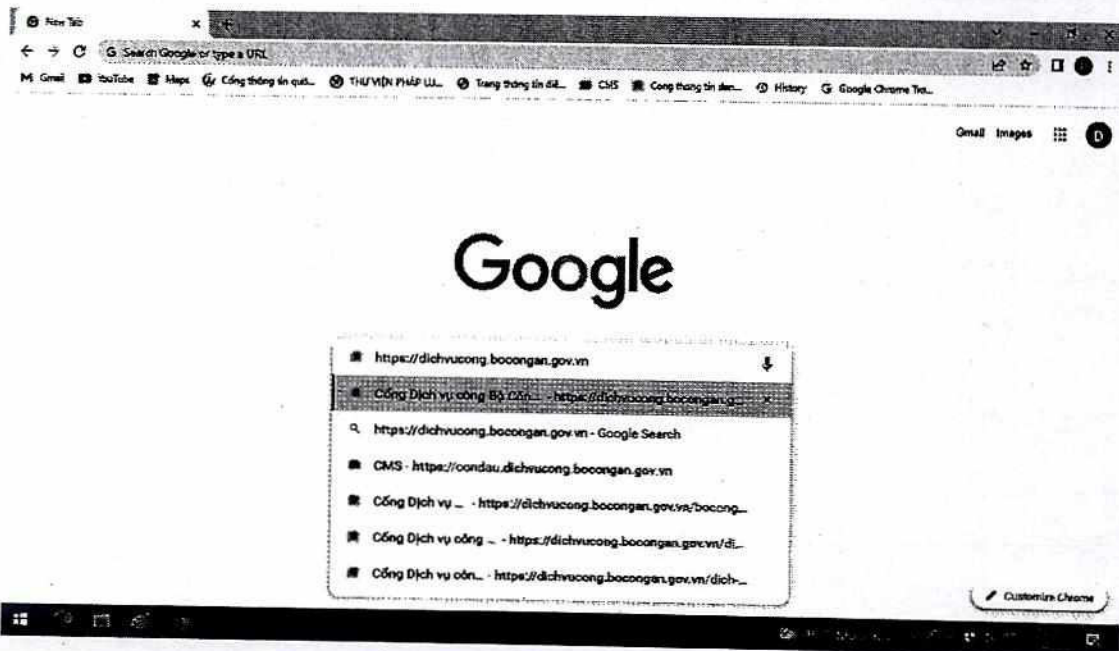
New Tab ×

G Search Google or type a URL

M Gmail YouTube Maps Cổng thông tin quố... THƯ VIỆN PHÁP LU... Trang thông tin điệ... CMS Cổng thông tin đơn... History Google Chrome Tra...

Gmail Images D

Google

https://dichvucong.bocongan.gov.vn

Cổng Dịch vụ công Bộ Côn... - https://dichvucong.bocongan.g... ×

https://dichvucong.bocongan.gov.vn - Google Search

CMS - https://condau.dichvucong.bocongan.gov.vn

Cổng Dịch vụ ... - https://dichvucong.bocongan.gov.vn/bocong...

Cổng Dịch vụ công ... - https://dichvucong.bocongan.gov.vn/di...

Cổng Dịch vụ côn... - https://dichvucong.bocongan.gov.vn/dich-...

Customize Chrome